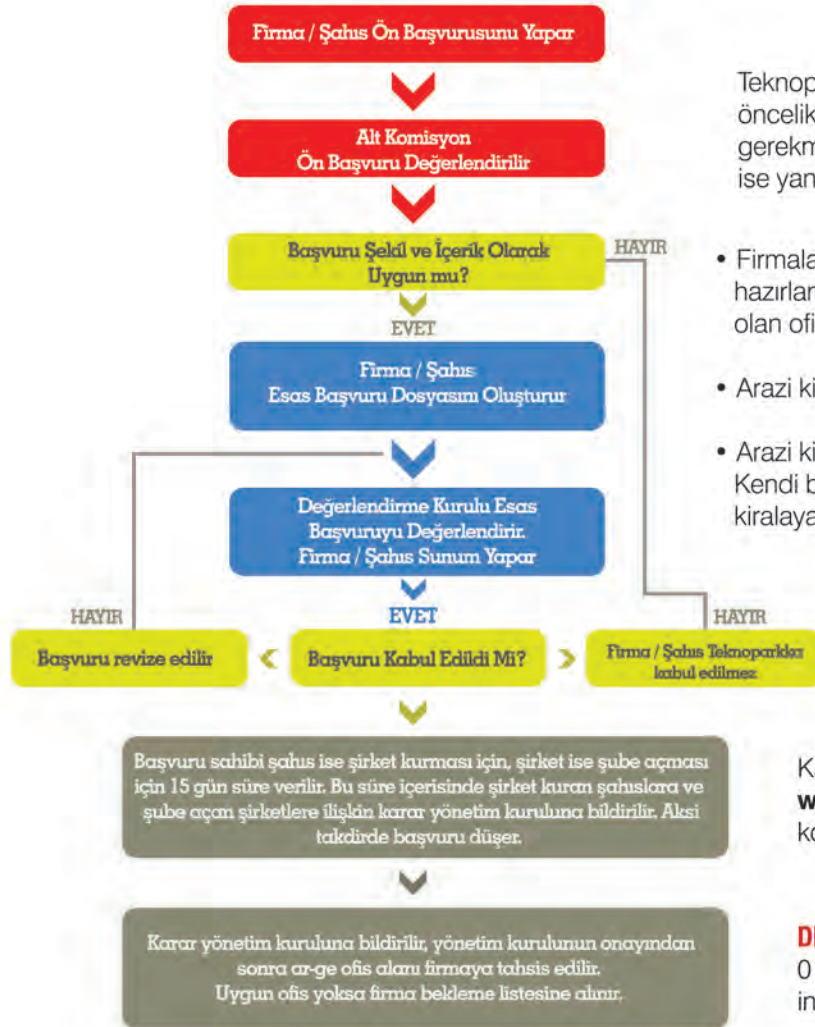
Firma / Şahıs Ön Başvurusunu Yapar

Alt Komisyon
Ön Başvuru Değerlendirilir

Başvuru Şekil ve İçerik Olarak Uygun mu?

HAYIR

EVET

Firma / Şahıs Esas Başvuru Dosyasını Oluşturur

Değerlendirme Kurulu Esas Başvuruyu Değerlendirir. Firma / Şahıs Sunum Yapar

EVET

HAYIR

HAYIR

Başvuru revize edilir

Başvuru Kabul Edildi Mi?

Firma / Şahıs Teknoparkta kabul edilmez

Başvuru sahibi şahıs ise şirket kurması için, şirket ise şube açması için 15 gün süre verilir. Bu süre içerisinde şirket kuran şahıslara ve şube açan şirketlere ilişkin karar yönetim kuruluna bildirilir. Aksi takdirde başvuru düşer.

Karar yönetim kuruluna bildirilir, yönetim kurulunun onayından sonra ar-ge ofis alanı firmaya tahsis edilir. Uygun ofis yoksa firma bekleme listesine alınır.

Teknop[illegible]
öncelik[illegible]
gerekm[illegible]
ise yan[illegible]

• Firmala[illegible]
hazırlan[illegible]
olan ofi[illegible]

• Arazi ki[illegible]

• Arazi ki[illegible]
Kendi b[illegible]
kiralaya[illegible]

K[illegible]
w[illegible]
ko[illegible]

D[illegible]
0 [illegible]
in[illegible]